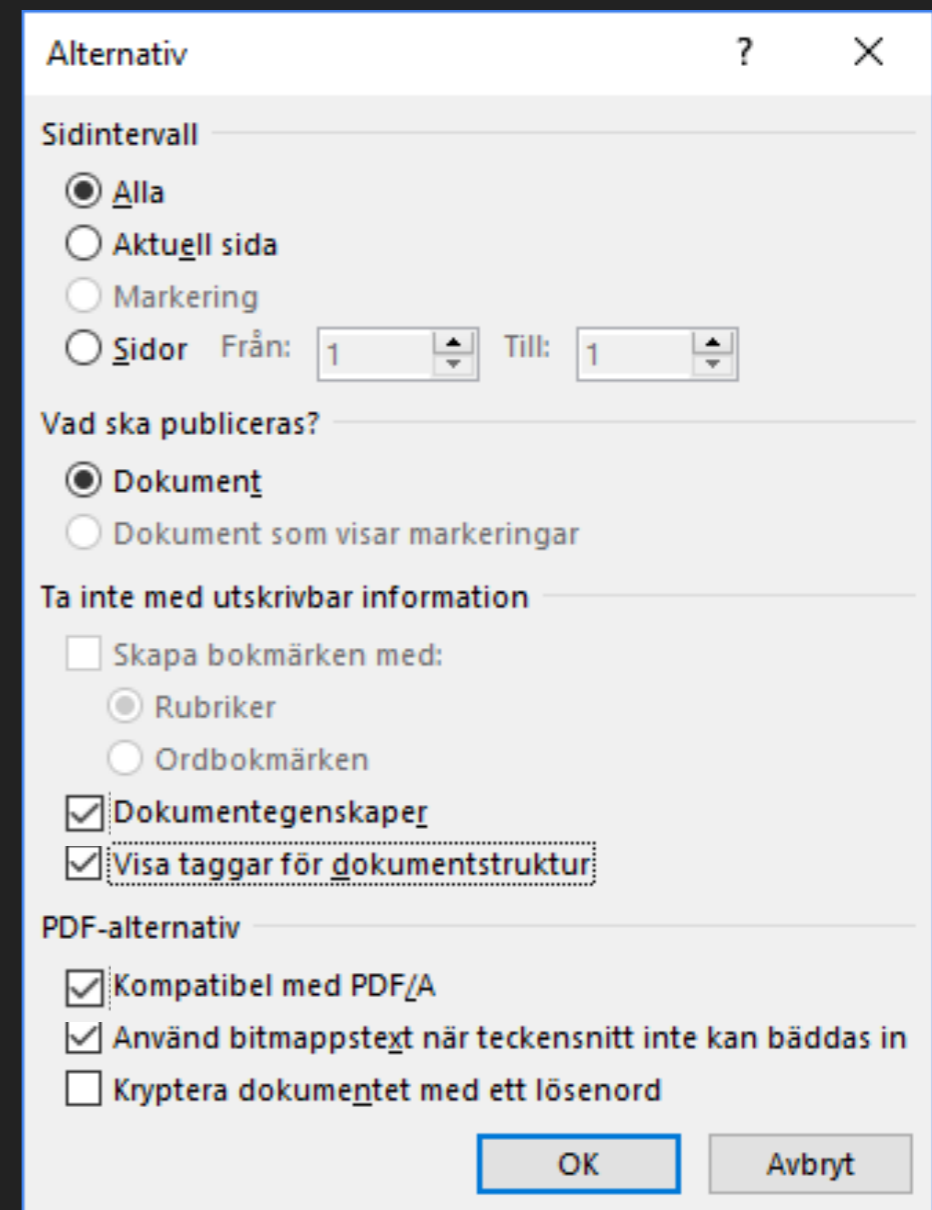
Alternativ

?

×

Sidintervall

Alla

Aktuell sida

Markering

Sidor Från: 1 Till: 1

Vad ska publiceras?

Dokument

Dokument som visar markeringar

Ta inte med utskrivbar information

Skapa bokmärken med:

Rubriker

Ordbokmärken

Dokumentegenskaper

Visa taggar för dokumentstruktur

PDF-alternativ

Kompatibel med PDF/A

Använd bitmappstext när teckensnitt inte kan bäddas in

Kryptera dokumentet med ett lösenord

OK

Avbryt